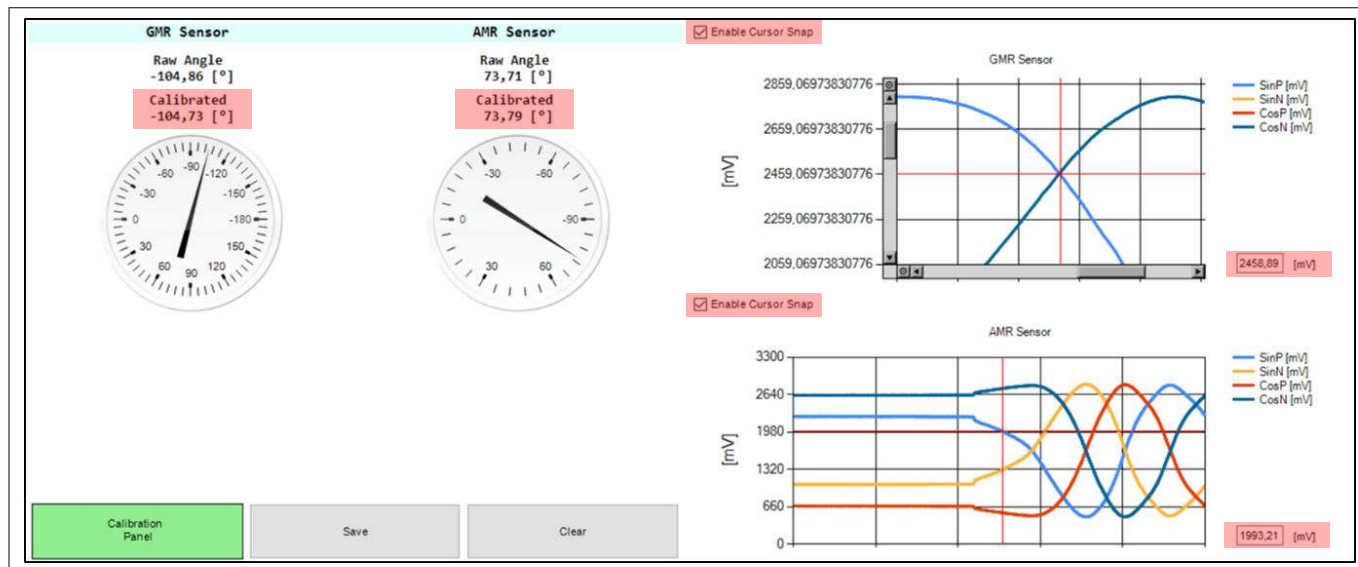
GMR Sensor

Raw Angle
-104,86 [°]

Calibrated
-104,73 [°]

-90 -60 -120 -30 -150 0 -180 30 150 60 120 90

AMR Sensor

Raw Angle
73,71 [°]

Calibrated
73,79 [°]

-30 -60 0 -90 30 60

Calibration Panel

Save

Clear

Enable Cursor Snap

GMR Sensor

2859,06973830776
2659,06973830776
2459,06973830776
2259,06973830776
2059,06973830776

[mV]

SinP [mV]
SinN [mV]
CosP [mV]
CosN [mV]

2458,89 [mV]

Enable Cursor Snap

AMR Sensor

3300
2640
1980
1320
660
0

[mV]

SinP [mV]
SinN [mV]
CosP [mV]
CosN [mV]

1993,21 [mV]